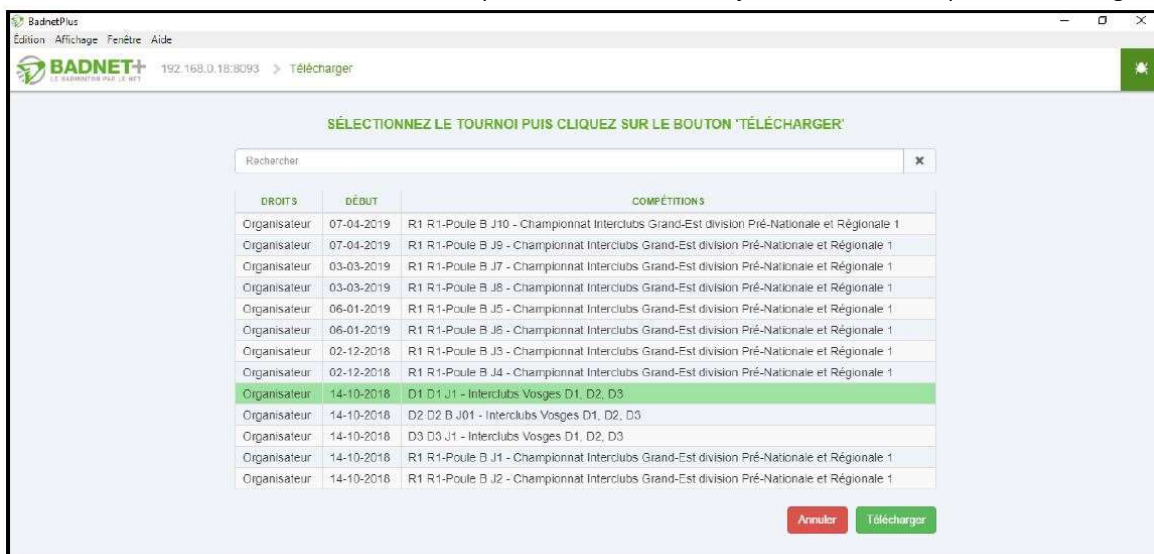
BadnetPlus
Édition Affichage Fenêtre Aide

BADNET+ LE BADMINTON PAR LE NET 192.168.0.18:8093 > Télécharger

SÉLECTIONNEZ LE TOURNOI PUIS CLIQUEZ SUR LE BOUTON 'TÉLÉCHARGER'

Rechercher ×

| DROITS | DÉBUT | COMPÉTITIONS |
|---|---|---|
| Organisateur | 07-04-2019 | R1 R1-Poule B J10 - Championnat Interclubs Grand-Est division Pré-Nationale et Régionale 1 |
| Organisateur | 07-04-2019 | R1 R1-Poule B J9 - Championnat Interclubs Grand-Est division Pré-Nationale et Régionale 1 |
| Organisateur | 03-03-2019 | R1 R1-Poule B J7 - Championnat Interclubs Grand-Est division Pré-Nationale et Régionale 1 |
| Organisateur | 03-03-2019 | R1 R1-Poule B J8 - Championnat Interclubs Grand-Est division Pré-Nationale et Régionale 1 |
| Organisateur | 06-01-2019 | R1 R1-Poule B J5 - Championnat Interclubs Grand-Est division Pré-Nationale et Régionale 1 |
| Organisateur | 06-01-2019 | R1 R1-Poule B J6 - Championnat Interclubs Grand-Est division Pré-Nationale et Régionale 1 |
| Organisateur | 02-12-2018 | R1 R1-Poule B J3 - Championnat Interclubs Grand-Est division Pré-Nationale et Régionale 1 |
| Organisateur | 02-12-2018 | R1 R1-Poule B J4 - Championnat Interclubs Grand-Est division Pré-Nationale et Régionale 1 |
| Organisateur | 14-10-2018 | D1 D1 J1 - Interclubs Vosges D1, D2, D3 |
| Organisateur | 14-10-2018 | D2 D2 B J01 - Interclubs Vosges D1, D2, D3 |
| Organisateur | 14-10-2018 | D3 D3 J1 - Interclubs Vosges D1, D2, D3 |
| Organisateur | 14-10-2018 | R1 R1-Poule B J1 - Championnat Interclubs Grand-Est division Pré-Nationale et Régionale 1 |
| Organisateur | 14-10-2018 | R1 R1-Poule B J2 - Championnat Interclubs Grand-Est division Pré-Nationale et Régionale 1 |

Annuler Télécharger